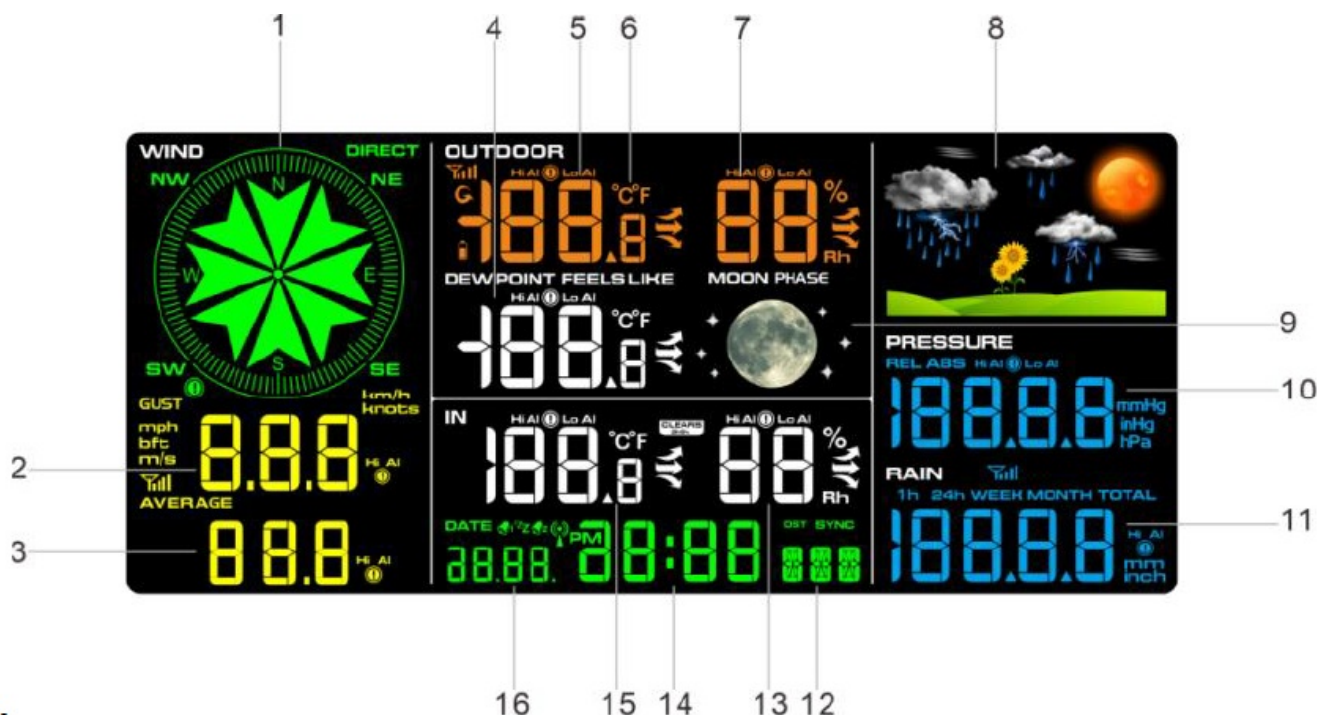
1 4 5 6 7 8

WIND DIRECT
NW N NE
W E
SW S SE
GUST km/h knots
mph bft m/s
888
Hi Al
AVERAGE
88.8
Hi Al

OUTDOOR
Hi Al Lo Al
188.8 °C°F
Hi Al Lo Al
88 % Rh
DEWPOINT FEELS LIKE
Hi Al Lo Al
188.8 °C°F
MOON PHASE

PRESSURE
REL ABS Hi Al Lo Al
188.8.8 mmHg inHg hPa
RAIN
1h 24h WEEK MONTH TOTAL
188.8.8 Hi Al mm inch

IN
Hi Al Lo Al
188.8 °C°F
CLEAR
Hi Al Lo Al
88 % Rh
DATE
PM
88.88. 88:88
DST SYNC

9
10
2
11
3

16 15 14 13 12